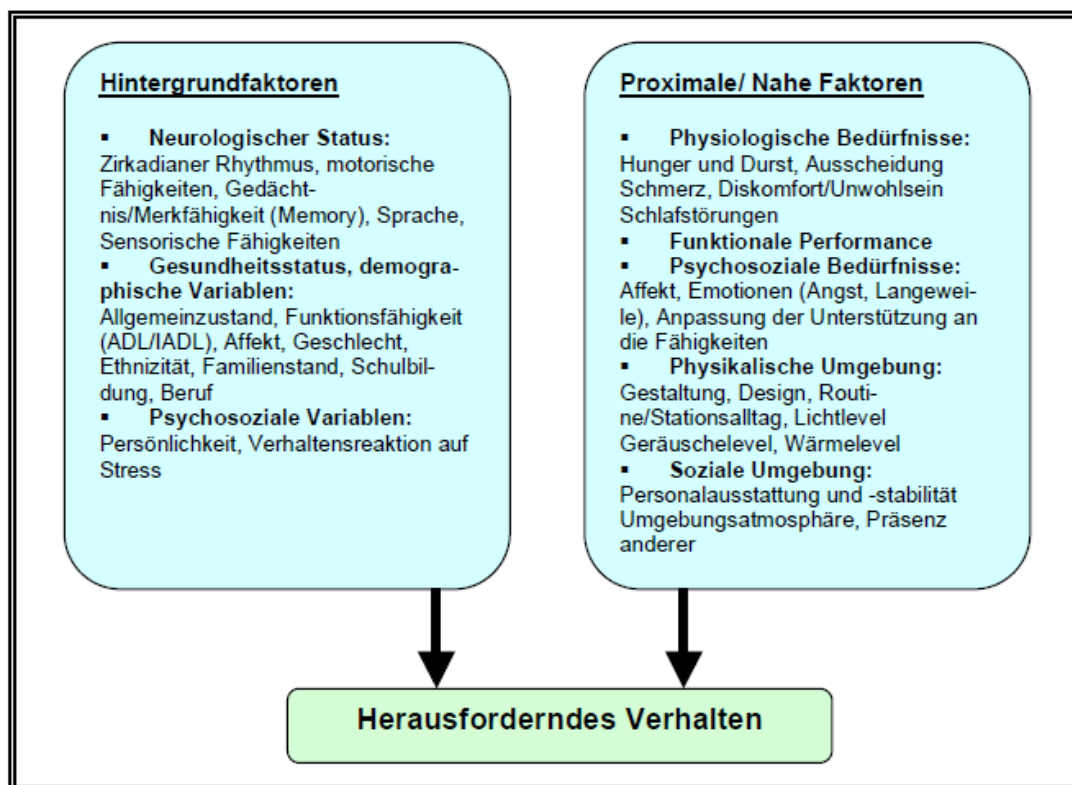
Hintergrundfaktoren

▪ Neurologischer Status:
Zirkadianer Rhythmus, motorische Fähigkeiten, Gedächtnis/Merkfähigkeit (Memory), Sprache, Sensorische Fähigkeiten
▪ Gesundheitsstatus, demographische Variablen:
Allgemeinzustand, Funktionsfähigkeit (ADL/IADL), Affekt, Geschlecht, Ethnizität, Familienstand, Schulbildung, Beruf
▪ Psychosoziale Variablen:
Persönlichkeit, Verhaltensreaktion auf Stress

Proximale/ Nahe Faktoren

▪ Physiologische Bedürfnisse:
Hunger und Durst, Ausscheidung Schmerz, Diskomfort/Unwohlsein Schlafstörungen
▪ Funktionale Performance
▪ Psychosoziale Bedürfnisse:
Affekt, Emotionen (Angst, Langeweile), Anpassung der Unterstützung an die Fähigkeiten
▪ Physikalische Umgebung:
Gestaltung, Design, Routine/Stationsalltag, Lichtlevel Geräuschelevel, Wärmelevel
▪ Soziale Umgebung:
Personalausstattung und -stabilität Umgebungsatmosphäre, Präsenz anderer

Herausforderndes Verhalten